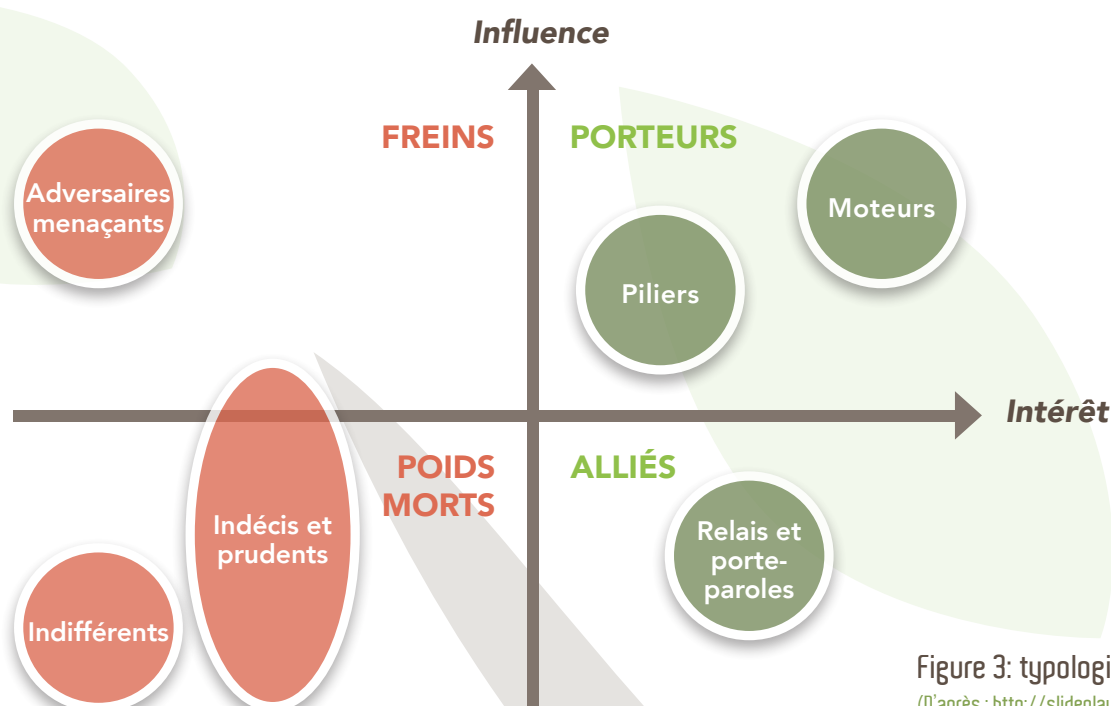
Influence

FREINS

PORTEURS

Adversaires menaçants

Moteurs

Piliers

Intérêt

POIDS MORTS

ALLIÉS

Indécis et prudents

Relais et porte-paroles

Indifférents

Figure 3: typologi

(D'après : http://slidepla